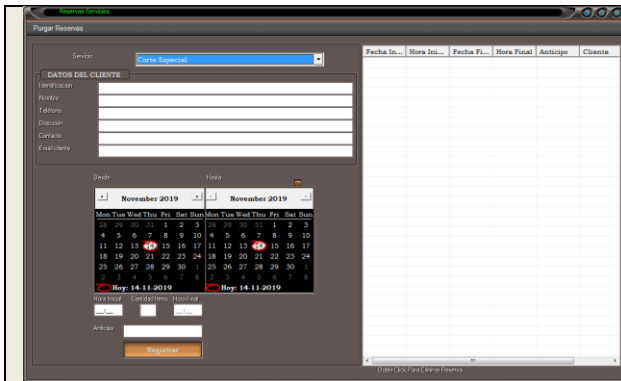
Reservas Servicios

Purgar Reservas

Servicio
Corte Especial

DATOS DEL CLIENTE
Identificacion
Nombre
Telefono
Direccion
Contacto
Email cliente

Desde
Hasta

November 2019

| Mon | Tue | Wed | Thu | Fri | Sat | Sun |
|---|---|---|---|---|---|---|
| 28 | 29 | 30 | 31 | 1 | 2 | 3 |
| 4 | 5 | 6 | 7 | 8 | 9 | 10 |
| 11 | 12 | 13 | 14 | 15 | 16 | 17 |
| 18 | 19 | 20 | 21 | 22 | 23 | 24 |
| 25 | 26 | 27 | 28 | 29 | 30 | 1 |
| 2 | 3 | 4 | 5 | 6 | 7 | 8 |

Hoy: 14-11-2019

November 2019

| Mon | Tue | Wed | Thu | Fri | Sat | Sun |
|---|---|---|---|---|---|---|
| 28 | 29 | 30 | 31 | 1 | 2 | 3 |
| 4 | 5 | 6 | 7 | 8 | 9 | 10 |
| 11 | 12 | 13 | 14 | 15 | 16 | 17 |
| 18 | 19 | 20 | 21 | 22 | 23 | 24 |
| 25 | 26 | 27 | 28 | 29 | 30 | 1 |
| 2 | 3 | 4 | 5 | 6 | 7 | 8 |

Hoy: 14-11-2019

Hora Inicial
Cantidad Items
Hora Final

Anticipo

Registrar

| Fecha In... | Hora Ini... | Fecha Fi... | Hora Final | Anticipo | Cliente |
|---|---|---|---|---|---|

Doble Click Para Eliminar Reserva